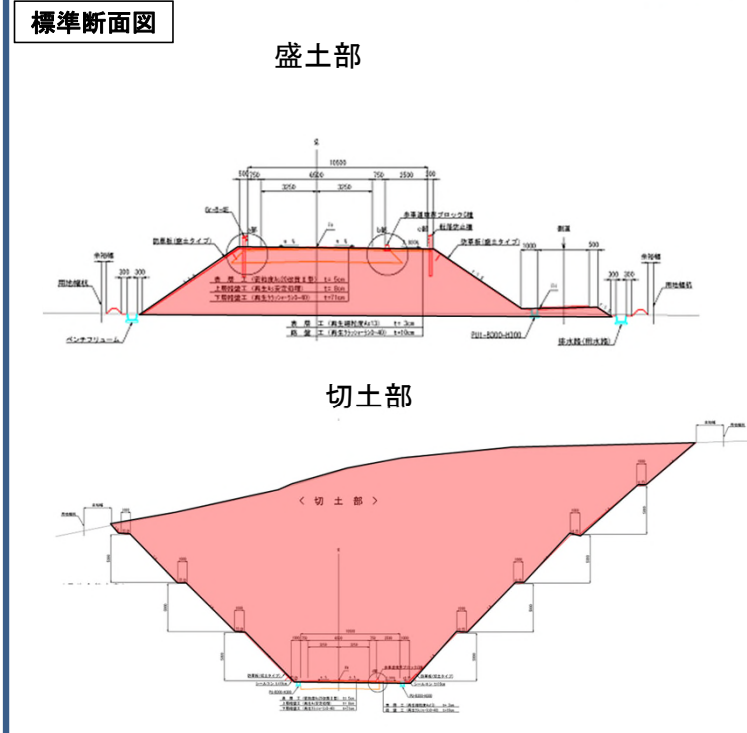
標準断面図

盛土部

10500
500 250 6000 750 2500 200
3250 3250
防草板（盛土タイプ）
歩車道境界ブロック
防草板（盛土タイプ）
表層工 t=5cm
上層路盤工 t=8cm
下層路盤工 t=17cm
表層工 t=3cm
路盤工 t=10cm
用地幅杭
用地幅杭
ベンチフリューム
排水路（用水路）
300 300
1000 500
300 300

切土部

＜ 切 土 部 ＞